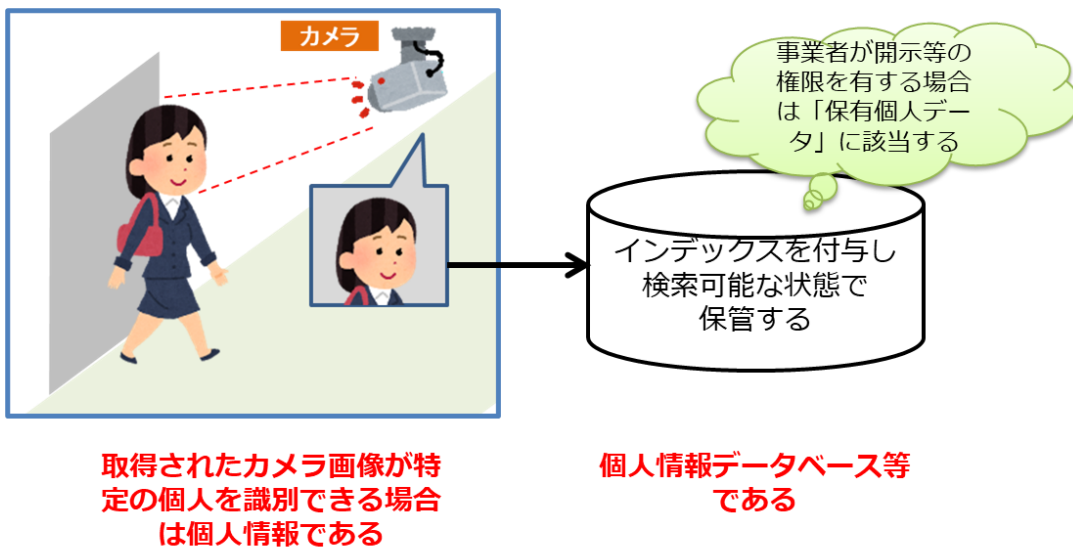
カメラ

事業者が開示等の権限を有する場合は「保有個人データ」に該当する

インデックスを付与し検索可能な状態で保管する

取得されたカメラ画像が特定の個人を識別できる場合は個人情報である

個人情報データベース等である